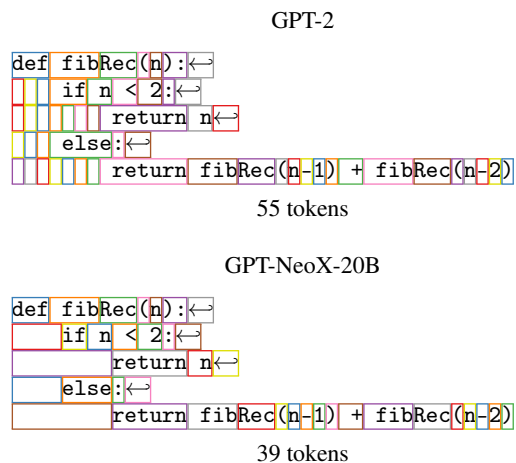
GPT-2

def fibRec(n):⟵
    if n < 2:⟵
        return n⟵
    else:⟵
        return fibRec(n-1) + fibRec(n-2)

55 tokens

GPT-NeoX-20B

def fibRec(n):⟵
    if n < 2:⟵
        return n⟵
    else:⟵
        return fibRec(n-1) + fibRec(n-2)

39 tokens